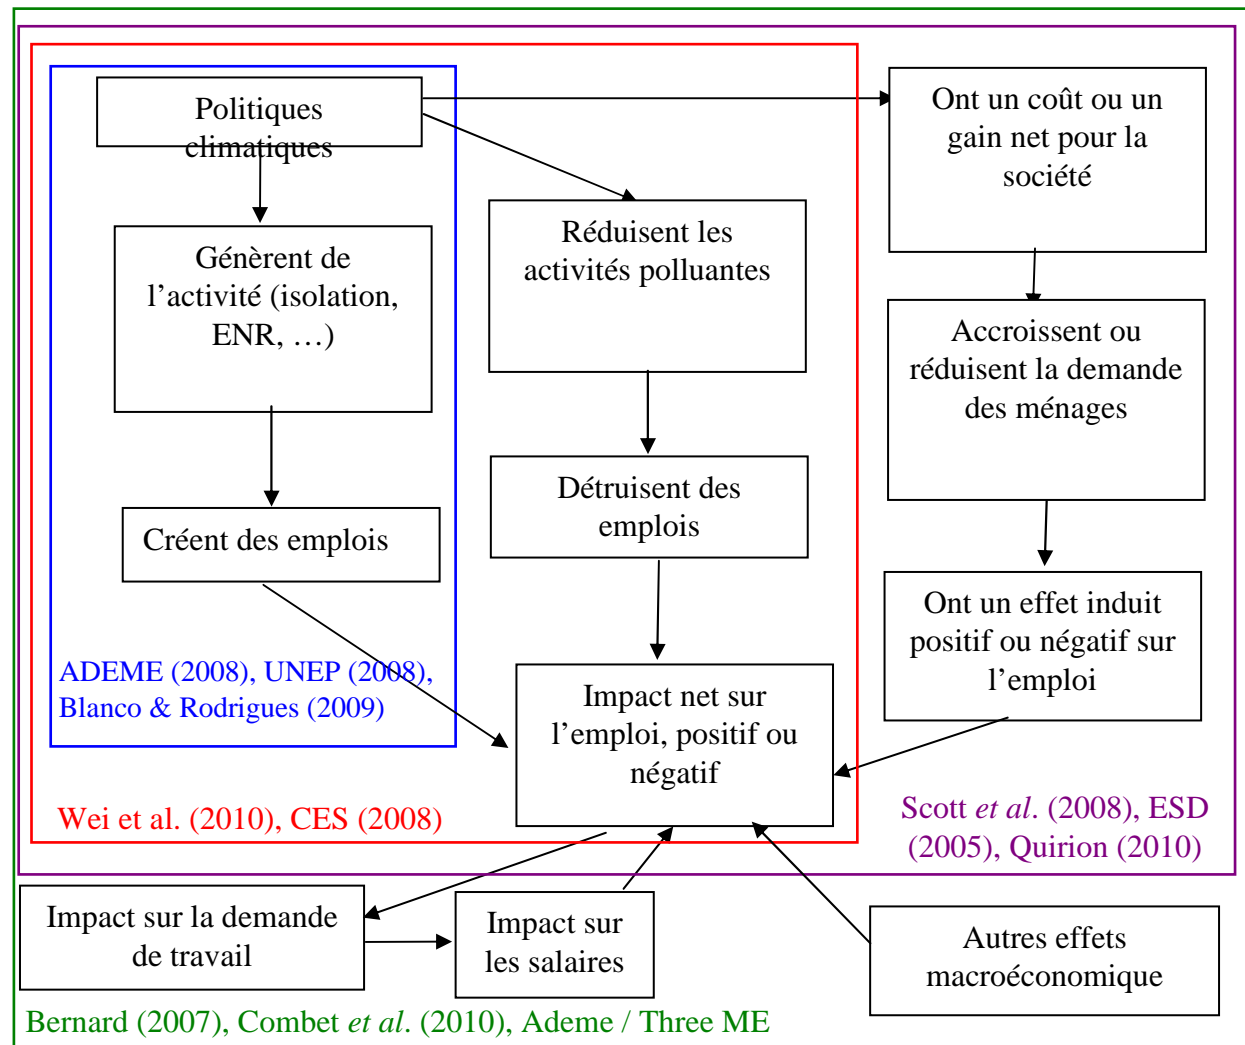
Politiques climatiques

Ont un coût ou un gain net pour la société

Génèrent de l'activité (isolation, ENR, …)

Réduisent les activités polluantes

Accroissent ou réduisent la demande des ménages

Créent des emplois

Détruisent des emplois

Ont un effet induit positif ou négatif sur l'emploi

ADEME (2008), UNEP (2008), Blanco & Rodrigues (2009)

Impact net sur l'emploi, positif ou négatif

Wei et al. (2010), CES (2008)

Scott *et al*. (2008), ESD (2005), Quirion (2010)

Impact sur la demande de travail

Impact sur les salaires

Autres effets macroéconomique

Bernard (2007), Combet *et al*. (2010), Ademe / Three ME